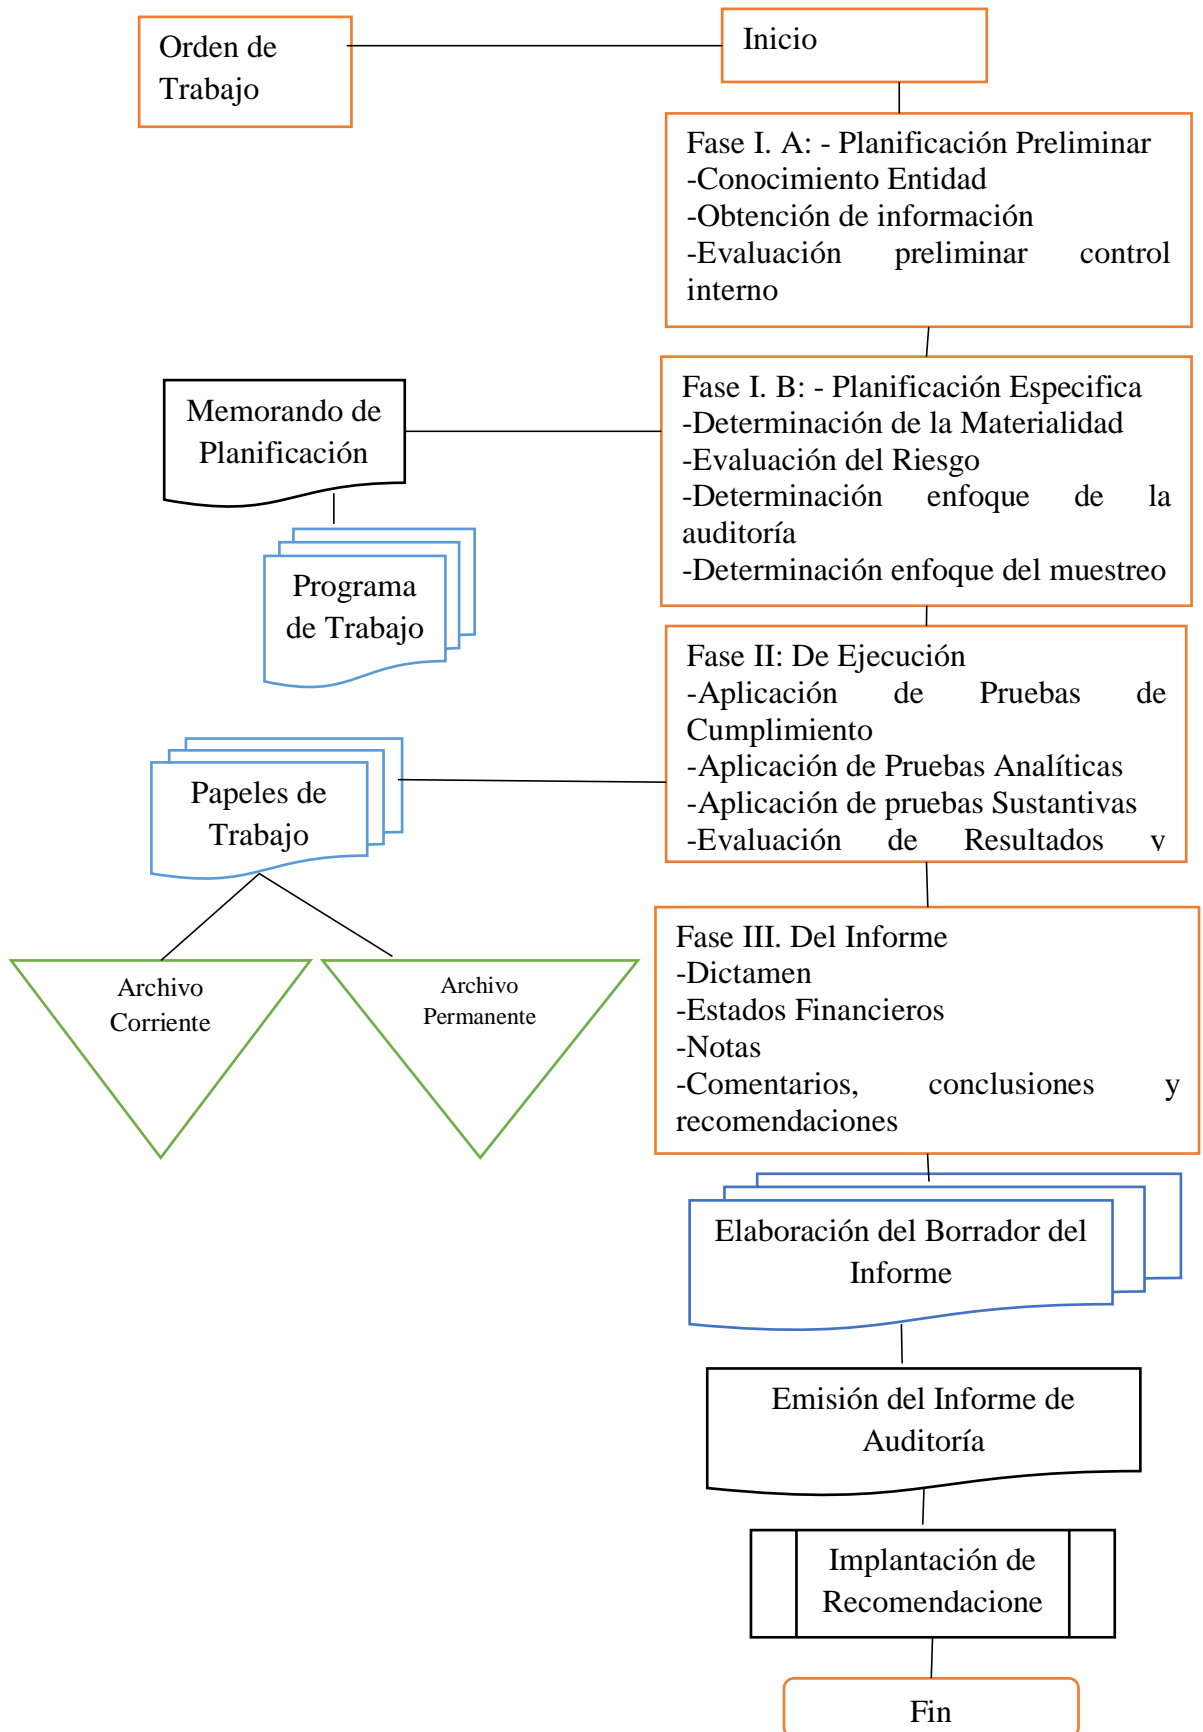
Orden de Trabajo

Inicio

Fase I. A: - Planificación Preliminar
-Conocimiento Entidad
-Obtención de información
-Evaluación preliminar control interno

Memorando de Planificación

Fase I. B: - Planificación Especifica
-Determinación de la Materialidad
-Evaluación del Riesgo
-Determinación enfoque de la auditoría
-Determinación enfoque del muestreo

Programa de Trabajo

Papeles de Trabajo

Fase II: De Ejecución
-Aplicación de Pruebas de Cumplimiento
-Aplicación de Pruebas Analíticas
-Aplicación de pruebas Sustantivas
-Evaluación de Resultados y

Archivo Corriente

Archivo Permanente

Fase III. Del Informe
-Dictamen
-Estados Financieros
-Notas
-Comentarios, conclusiones y recomendaciones

Elaboración del Borrador del Informe

Emisión del Informe de Auditoría

Implantación de Recomendacione

Fin